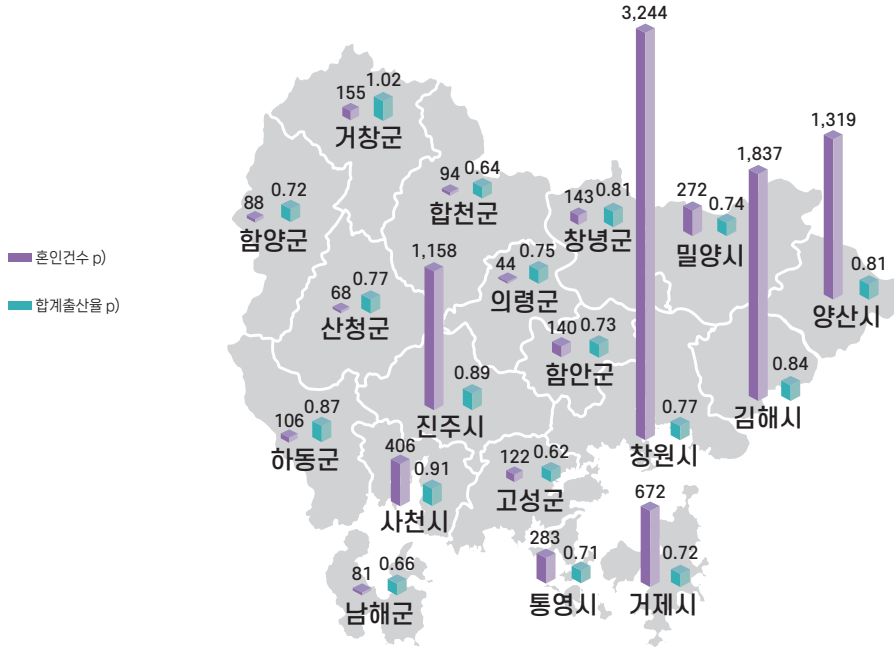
혼인건수 p)

합계출산율 p)

155 1.02 거창군

88 0.72 함양군

94 0.64 합천군

143 0.81 창녕군

272 0.74 밀양시

1,319 0.81 양산시

3,244 0.77 창원시

1,837 0.84 김해시

44 0.75 의령군

68 0.77 산청군

1,158 0.89 진주시

140 0.73 함안군

106 0.87 하동군

406 0.91 사천시

122 0.62 고성군

672 0.72 거제시

283 0.71 통영시

81 0.66 남해군